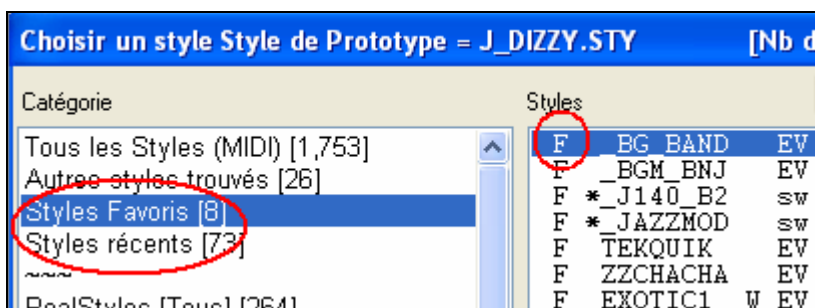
Choisir un style Style de Prototype = J_DIZZY.STY [Nb d

Catégorie

Tous les Styles (MIDI) [1,753]
Autres styles trouvés [26]
Styles Favoris [8]
Styles récents [73]
~~~
RealStyles [Tous] [264]

Styles

F _BG_BAND EV
F _BGM_BNJ EV
F *_J140_B2 sw
F *_JAZZMOD sw
F TEKQUIK EV
F ZZCHACHA EV
F EXOTIC1 W EV